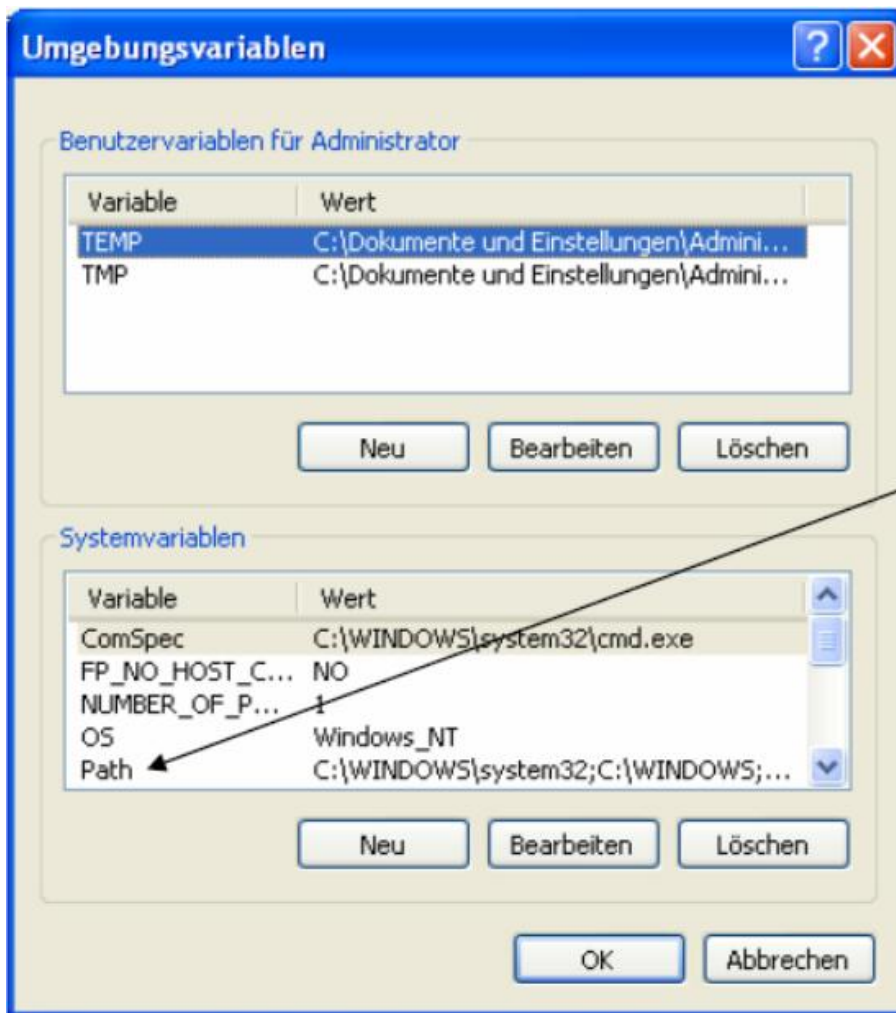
Umgebungsvariablen

?

Benutzervariablen für Administrator

| Variable | Wert |
|---|---|
| TEMP | C:\Dokumente und Einstellungen\Admini... |
| TMP | C:\Dokumente und Einstellungen\Admini... |

Neu Bearbeiten Löschen

Systemvariablen

| Variable | Wert |
|---|---|
| ComSpec | C:\WINDOWS\system32\cmd.exe |
| FP_NO_HOST_C... | NO |
| NUMBER_OF_P... | 1 |
| OS | Windows_NT |
| Path | C:\WINDOWS\system32;C:\WINDOWS;... |

Neu Bearbeiten Löschen

OK Abbrechen